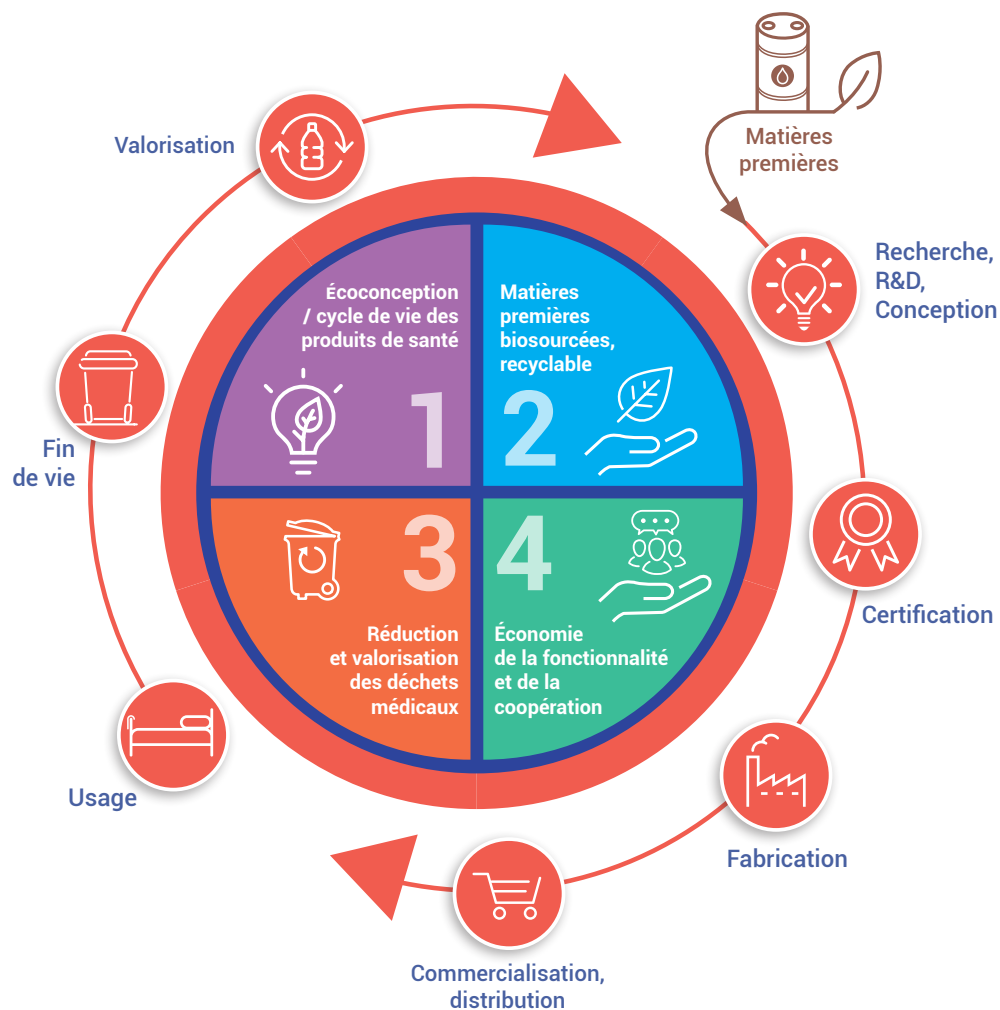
Valorisation

Matières premières

Recherche, R&D, Conception

Écoconception / cycle de vie des produits de santé

1

Matières premières biosourcées, recyclable

2

3

Réduction et valorisation des déchets médicaux

4

Économie de la fonctionnalité et de la coopération

Fin de vie

Certification

Usage

Fabrication

Commercialisation, distribution